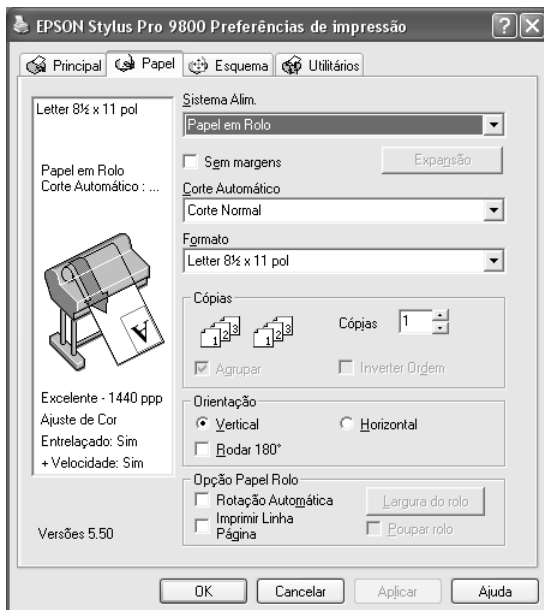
EPSON Stylus Pro 9800 Preferências de impressão

?
X

Principal
Papel
Esquema
Utilitários

Letter 8½ x 11 pol

Papel em Rolo
Corte Automático : ...

Excelente - 1440 ppp
Ajuste de Cor
Entrelaçado: Sim
+ Velocidade: Sim

Versões 5.50

Sistema Alim.
Papel em Rolo
Sem margens
Expansão
Corte Automático
Corte Normal
Formato
Letter 8½ x 11 pol

Cópias
$1\ 2\ 3$
$1\ 2\ 3$
Cópias 1
Agrupar
Inverter Ordem

Orientação
Vertical
Horizontal
Rodar 180°

Opção Papel Rolo
Rotação Automática
Largura do rolo
Imprimir Linha Página
Poupar rolo

OK
Cancelar
Aplicar
Ajuda